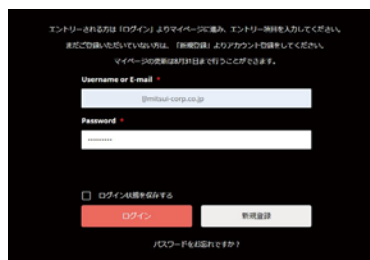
エントリーされる方は「ログイン」よりマイページに進み、エントリー項目を入力してください。
まだご登録いただいていない方は、「新規登録」よりアカウント登録をしてください。
マイページの登録は8月31日まで行うことができます。

Username or E-mail *
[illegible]@mitsui-corp.co.jp

Password *
••••••••••

ログイン状態を保存する

ログイン

新規登録

パスワードをお忘れですか？